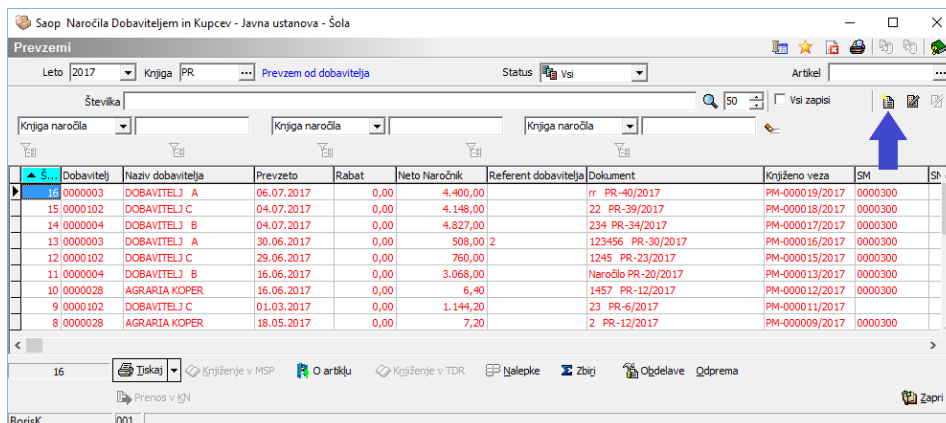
Saop Naročila Dobaviteljem in Kupcev - Javna ustanova - Šola

Prevzemi

Leto 2017 Knjiga PR Prevzem od dobavitelja Status Vsi Artikel

Številka 50 Vsi zapisi

Knjiga naročila Knjiga naročila Knjiga naročila

| Š... | Dobavitelj | Naziv dobavitelja | Prevzeto | Rabat | Neto Naročnik | Referent dobavitelja | Dokument | Knjiženo veza | SM | SM |
|---|---|---|---|---|---|---|---|---|---|---|
| 16 | 0000003 | DOBAVITELJ A | 06.07.2017 | 0,00 | 4.400,00 | | rr PR-40/2017 | PM-000019/2017 | 0000300 | |
| 15 | 0000102 | DOBAVITELJ C | 04.07.2017 | 0,00 | 4.148,00 | | 22 PR-39/2017 | PM-000018/2017 | 0000300 | |
| 14 | 0000004 | DOBAVITELJ B | 04.07.2017 | 0,00 | 4.827,00 | | 234 PR-34/2017 | PM-000017/2017 | 0000300 | |
| 13 | 0000003 | DOBAVITELJ A | 30.06.2017 | 0,00 | 508,00 | 2 | 123456 PR-30/2017 | PM-000016/2017 | 0000300 | |
| 12 | 0000102 | DOBAVITELJ C | 29.06.2017 | 0,00 | 760,00 | | 1245 PR-23/2017 | PM-000015/2017 | 0000300 | |
| 11 | 0000004 | DOBAVITELJ B | 16.06.2017 | 0,00 | 3.068,00 | | Naročilo PR-20/2017 | PM-000013/2017 | 0000300 | |
| 10 | 0000028 | AGRARIA KOPER | 16.06.2017 | 0,00 | 6,40 | | 1457 PR-12/2017 | PM-000012/2017 | 0000300 | |
| 9 | 0000102 | DOBAVITELJ C | 01.03.2017 | 0,00 | 1.144,20 | | 23 PR-6/2017 | PM-000011/2017 | | |
| 8 | 0000028 | AGRARIA KOPER | 18.05.2017 | 0,00 | 7,20 | | 2 PR-12/2017 | PM-000009/2017 | 0000300 | |

16 Tiskaj Knjiženje v MSP O artiklu Knjiženje v TDR Nalepke Zbiri Obdelave Odprema

Prenos v KN Zapri

BorisK 001